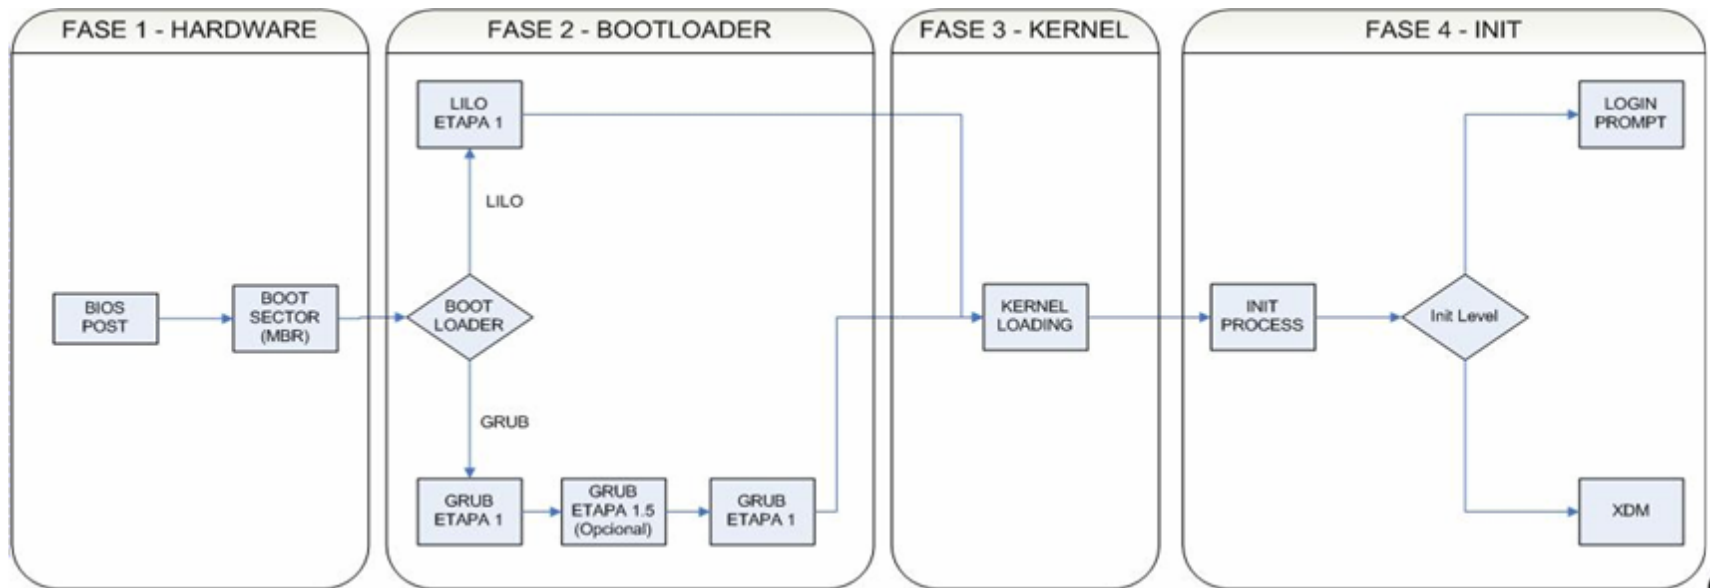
FASE 1 - HARDWARE

BIOS POST

BOOT SECTOR (MBR)

FASE 2 - BOOTLOADER

LILO ETAPA 1

LILO

BOOT LOADER

GRUB

GRUB ETAPA 1

GRUB ETAPA 1.5 (Opcional)

GRUB ETAPA 1

FASE 3 - KERNEL

KERNEL LOADING

FASE 4 - INIT

INIT PROCESS

Init Level

LOGIN PROMPT

XDM